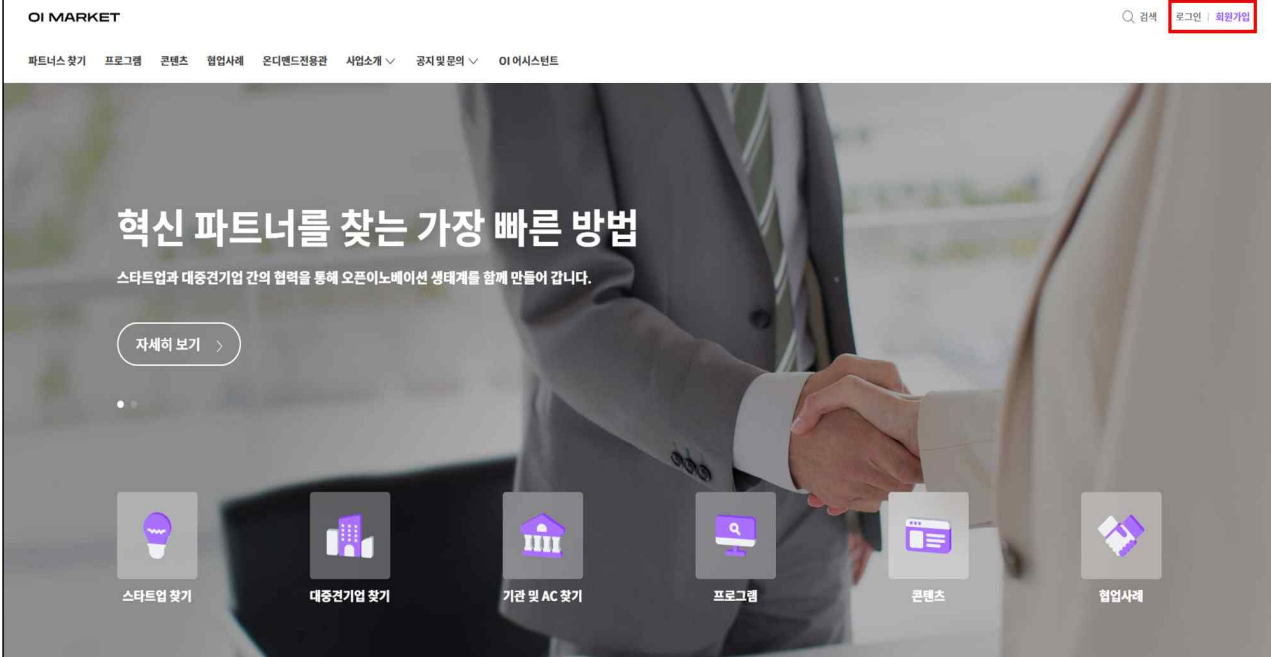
OI MARKET

검색 로그인 | 회원가입

파트너스 찾기 프로그램 콘텐츠 협업사례 온디맨드전용관 사업소개 공지 및 문의 OI 어시스턴트

혁신 파트너를 찾는 가장 빠른 방법

스타트업과 대중견기업 간의 협력을 통해 오픈이노베이션 생태계를 함께 만들어 갑니다.

자세히 보기

스타트업 찾기 대중견기업 찾기 기관 및 AC 찾기 프로그램 콘텐츠 협업사례